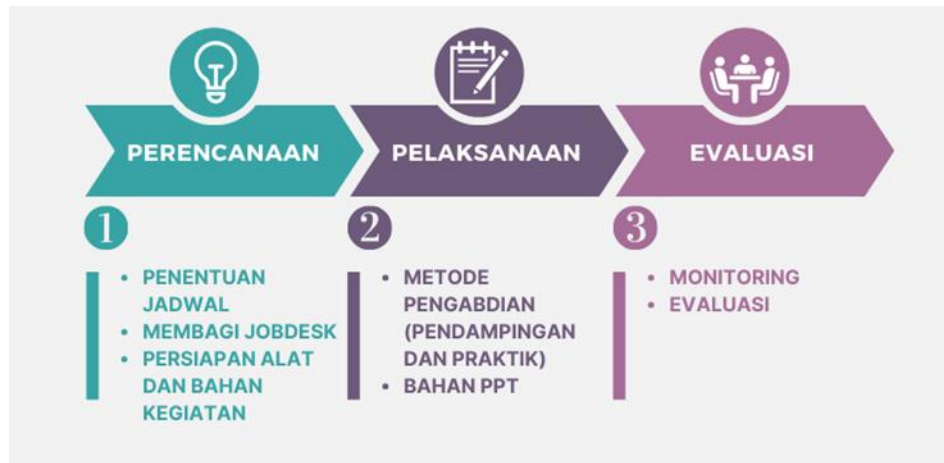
PERENCANAAN

PELAKSANAAN

EVALUASI

1

• PENENTUAN JADWAL
• MEMBAGI JOBDESK
• PERSIAPAN ALAT DAN BAHAN KEGIATAN

2

• METODE PENGABDIAN (PENDAMPINGAN DAN PRAKTIK)
• BAHAN PPT

3

• MONITORING
• EVALUASI